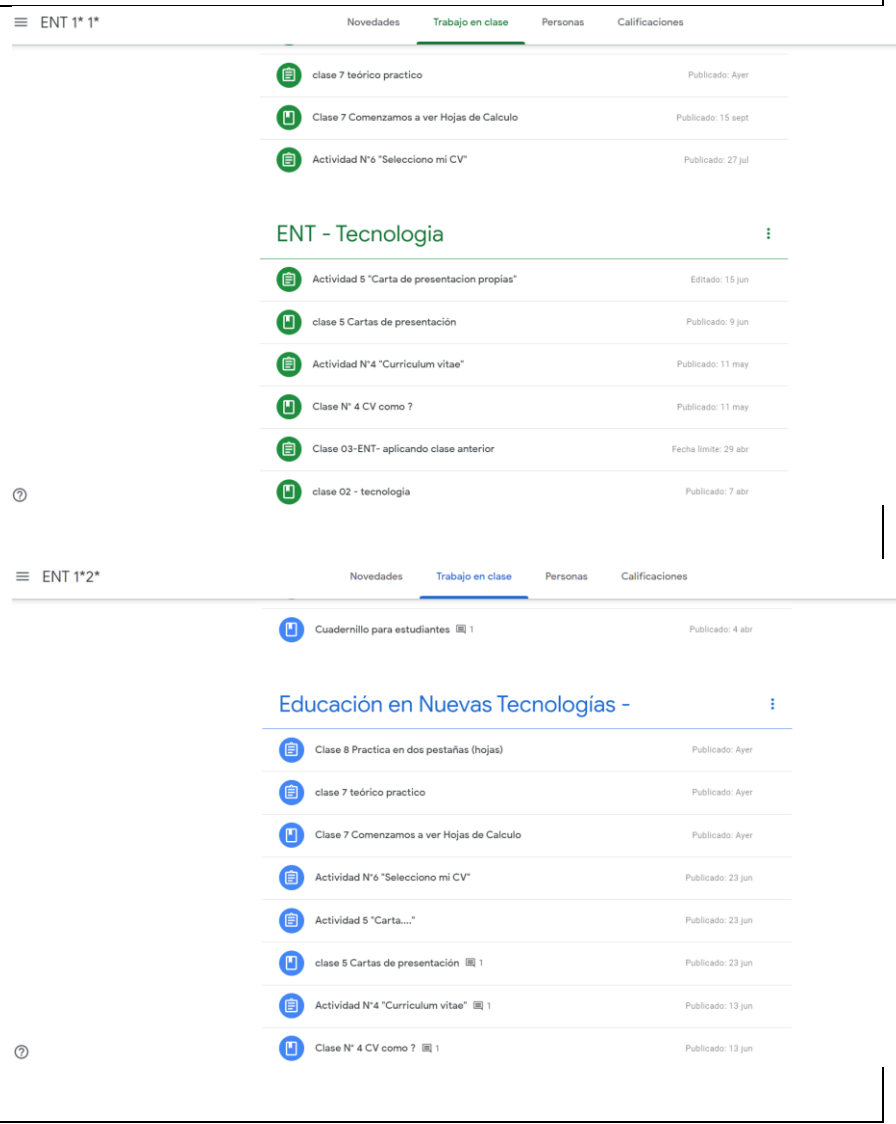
ENT 1* 1*

Novedades Trabajo en clase Personas Calificaciones

clase 7 teórico practico Publicado: Ayer

Clase 7 Comenzamos a ver Hojas de Calculo Publicado: 15 sept

Actividad N°6 "Selecciono mi CV" Publicado: 27 jul

ENT - Tecnologia

Actividad 5 "Carta de presentacion propias" Editado: 15 jun

clase 5 Cartas de presentación Publicado: 9 jun

Actividad N°4 "Curriculum vitae" Publicado: 11 may

Clase N° 4 CV como ? Publicado: 11 may

Clase 03-ENT- aplicando clase anterior Fecha límite: 29 abr

clase 02 - tecnologia Publicado: 7 abr

ENT 1*2*

Novedades Trabajo en clase Personas Calificaciones

Cuadernillo para estudiantes 1 Publicado: 4 abr

Educación en Nuevas Tecnologías -

Clase 8 Practica en dos pestañas (hojas) Publicado: Ayer

clase 7 teórico practico Publicado: Ayer

Clase 7 Comenzamos a ver Hojas de Calculo Publicado: Ayer

Actividad N°6 "Selecciono mi CV" Publicado: 23 jun

Actividad 5 "Carta...." Publicado: 23 jun

clase 5 Cartas de presentación 1 Publicado: 23 jun

Actividad N°4 "Curriculum vitae" 1 Publicado: 13 jun

Clase N° 4 CV como ? 1 Publicado: 13 jun